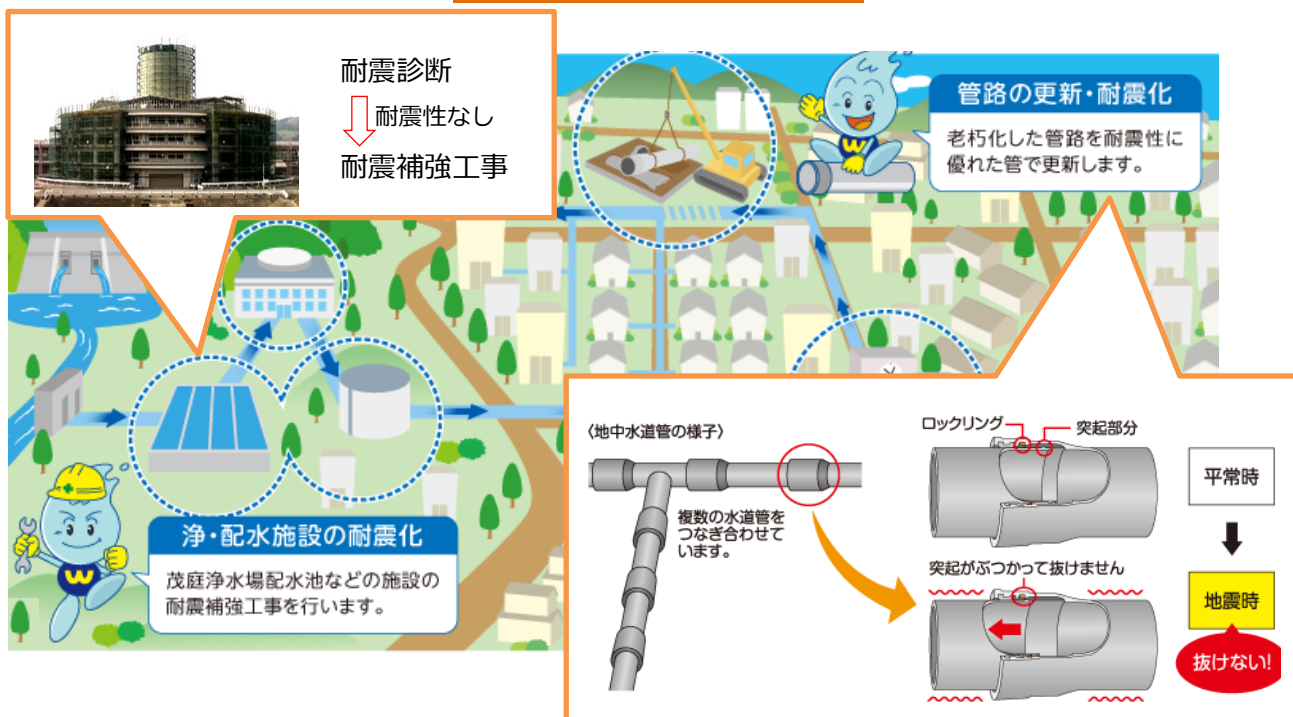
耐震診断
耐震性なし
耐震補強工事

管路の更新・耐震化
老朽化した管路を耐震性に優れた管で更新します。

浄・配水施設の耐震化
茂庭浄水場配水池などの施設の耐震補強工事を行います。

〈地中水道管の様子〉
複数の水道管をつなぎ合わせています

ロックリング
突起部分
平常時
突起がぶつかって抜けません
地震時
抜けない!